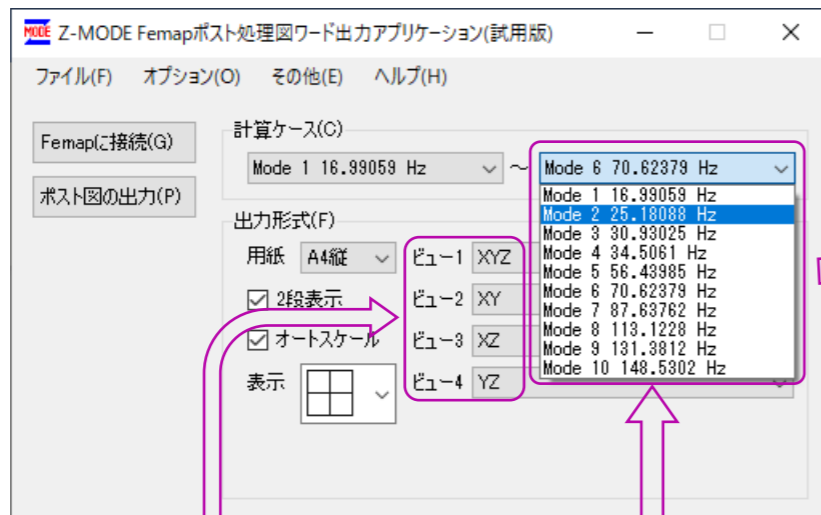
MODE Z-MODE Femapポスト処理図ワード出力アプリケーション(試用版)

ファイル(F) オプション(O) その他(E) ヘルプ(H)

Femapに接続(G)

ポスト図の出力(P)

計算ケース(C)

Mode 1 16.99059 Hz ~ Mode 6 70.62379 Hz

Mode 1 16.99059 Hz
Mode 2 25.18088 Hz
Mode 3 30.93025 Hz
Mode 4 34.5061 Hz
Mode 5 56.43985 Hz
Mode 6 70.62379 Hz
Mode 7 87.63762 Hz
Mode 8 113.1228 Hz
Mode 9 131.3812 Hz
Mode 10 148.5302 Hz

出力形式(F)

用紙 A4縦

ビュー1 XYZ

2段表示

ビュー2 XY

オートスケール

ビュー3 XZ

表示

ビュー4 YZ